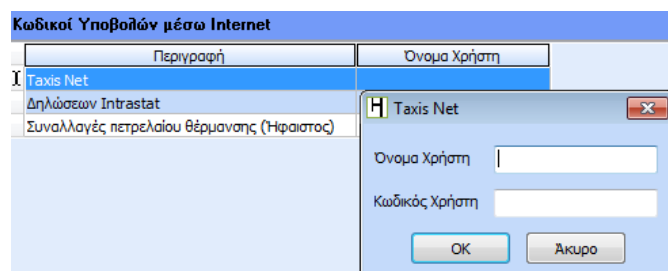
Κωδικοί Υποβολών μέσω Internet

| | Περιγραφή | Όνομα Χρήστη |
|---|---|---|
| I | Taxis Net | |
| | Δηλώσεων Intrastat | |
| | Συναλλαγές πετρελαίου θέρμανσης (Ήφαιστος) | |

H Taxis Net

Όνομα Χρήστη

Κωδικός Χρήστη

OK

Άκυρο